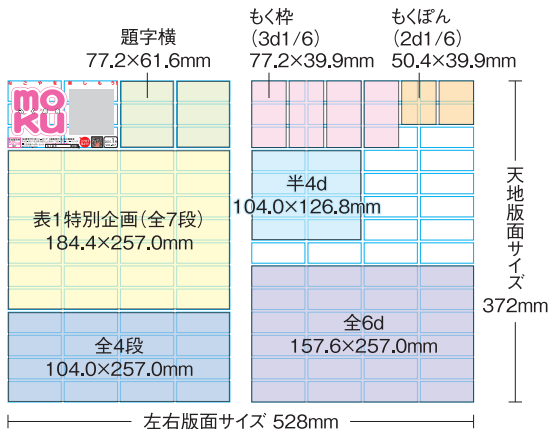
題字横
77.2×61.6mm

もく枠
(3d1/6)
77.2×39.9mm

もくぽん
(2d1/6)
50.4×39.9mm

moku

表1特別企画(全7段)
184.4×257.0mm

半4d
104.0×126.8mm

天地版面サイズ
372mm

全4段
104.0×257.0mm

全6d
157.6×257.0mm

左右版面サイズ 528mm